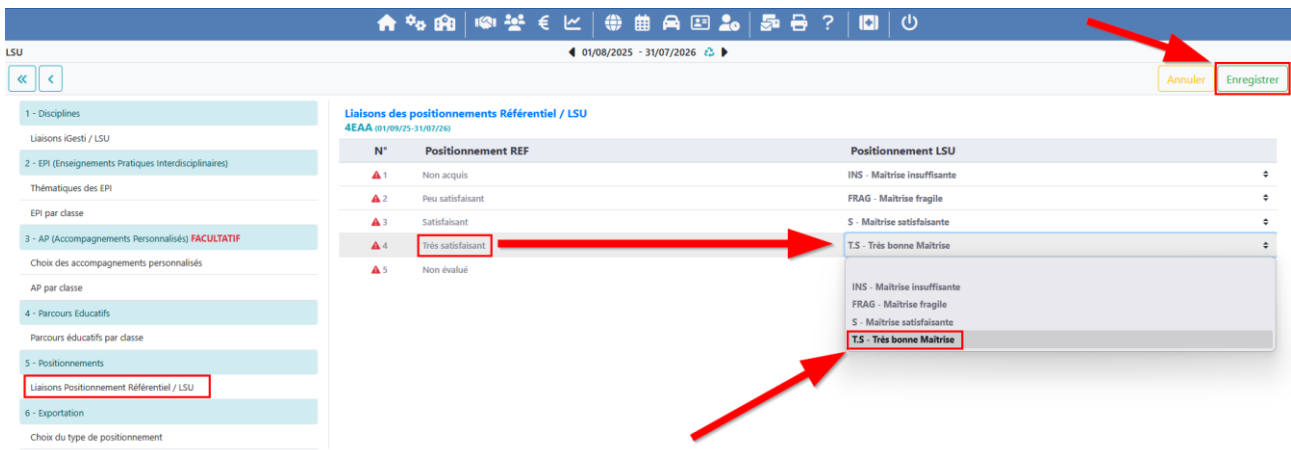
LSU

01/08/2025 - 31/07/2026

Annuler Enregistrer

1 - Disciplines
Liaisons iGesti / LSU
2 - EPI (Enseignements Pratiques Interdisciplinaires)
Thématiques des EPI
EPI par classe
3 - AP (Accompagnements Personnalisés) FACULTATIF
Choix des accompagnements personnalisés
AP par classe
4 - Parcours Educatifs
Parcours éducatifs par classe
5 - Positionnements
Liaisons Positionnement Référentiel / LSU
6 - Exportation
Choix du type de positionnement

Liaisons des positionnements Référentiel / LSU
4EAA (01/09/25-31/07/26)

| N° | Positionnement REF | Positionnement LSU |
|---|---|---|
| 1 | Non acquis | INS - Maîtrise insuffisante |
| 2 | Peu satisfaisant | FRAG - Maîtrise fragile |
| 3 | Satisfaisant | S - Maîtrise satisfaisante |
| 4 | Très satisfaisant | T.S - Très bonne Maîtrise |
| 5 | Non évalué | |

INS - Maîtrise insuffisante
FRAG - Maîtrise fragile
S - Maîtrise satisfaisante
T.S - Très bonne Maîtrise